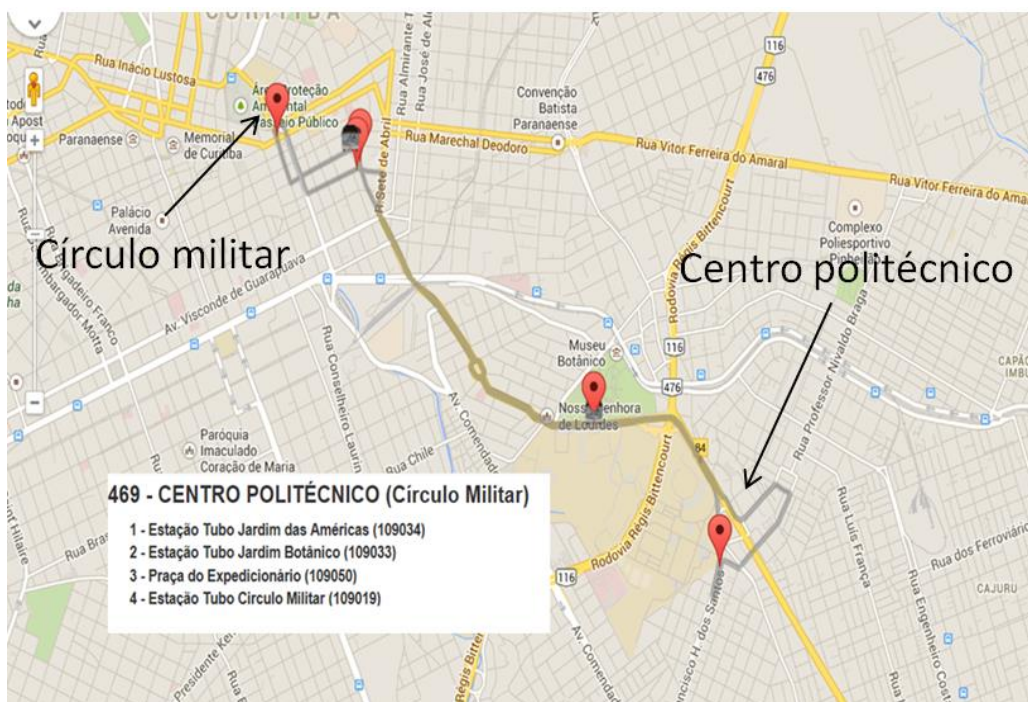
CURITIBA

Rua Inácio Lustosa

Área de Proteção Ambiental Passeio Público

Rua Almirante T

Rua José de Al

Convenção Batista Paranaense

116

476

Paranaense

Memorial de Curitiba

Rua Marechal Deodoro

Rua Vitor Ferreira do Amaral

Rua Vitor Ferreira do Amaral

R. Sete de Abril

Palácio Avenida

Complexo Poliesportivo Pinheirão

Círculo militar

Centro politécnico

Av. Visconde de Guarapuava

Rua Desembargador Motta

Rua Conselheiro Laurindo

Museu Botânico

116

476

Rodovia Régis Bittencourt

Rua Professor Nivaldo Braga

Nossa Senhora de Lourdes

Av. Comendador

Paróquia Imaculado Coração de Maria

Rua Chile

469 - CENTRO POLITÉCNICO (Círculo Militar)

1 - Estação Tubo Jardim das Américas (109034)
2 - Estação Tubo Jardim Botânico (109033)
3 - Praça do Expedicionário (109050)
4 - Estação Tubo Circulo Militar (109019)

Rodovia Régis Bittencourt

116

Rua Luís França

Rua dos Ferroviários

CAJURU

Rua Engenheiro Costa

Francisco H. dos Santos

Av. Comendador

Presidente Ke

Régis Bitten

Rua Bra

Saint Hilaire

CAPÃO IMBU